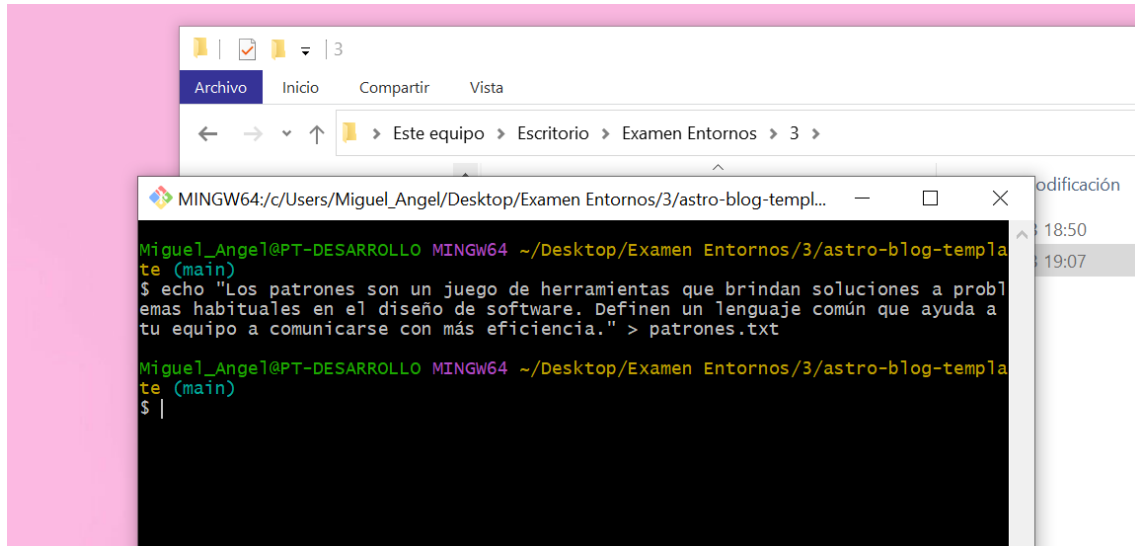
3

Archivo Inicio Compartir Vista

Este equipo › Escritorio › Examen Entornos › 3 ›

odificación
18:50
19:07

MINGW64:/c/Users/Miguel_Angel/Desktop/Examen Entornos/3/astro-blog-templ...

Miguel_Angel@PT-DESARROLLO MINGW64 ~/Desktop/Examen Entornos/3/astro-blog-template (main)
$ echo "Los patrones son un juego de herramientas que brindan soluciones a problemas habituales en el diseño de software. Definen un lenguaje común que ayuda a tu equipo a comunicarse con más eficiencia." > patrones.txt

Miguel_Angel@PT-DESARROLLO MINGW64 ~/Desktop/Examen Entornos/3/astro-blog-template (main)
$